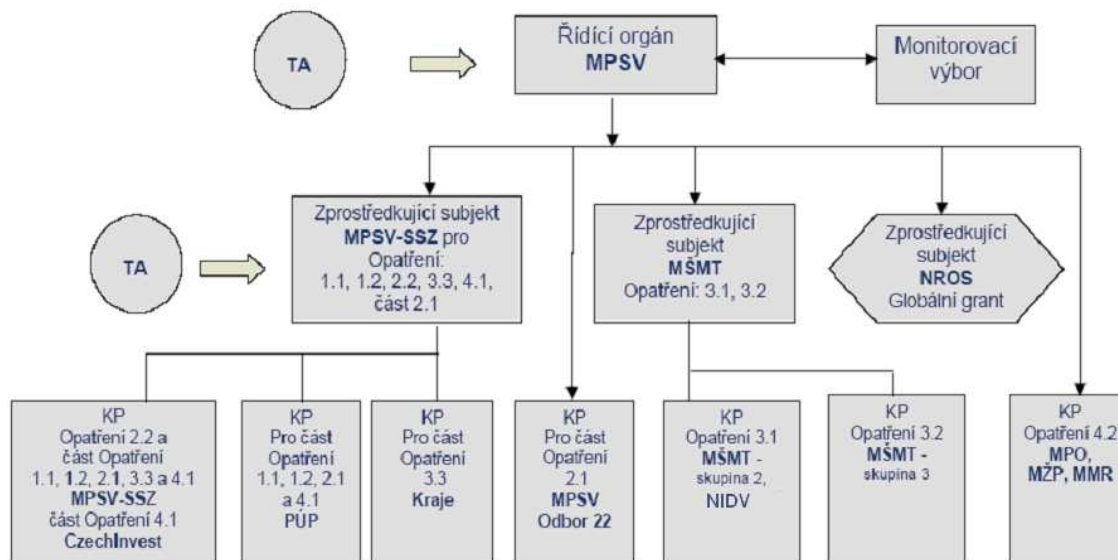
TA

Řídící orgán
MPSV

Monitorovací výbor

TA

Zprostředkující subjekt
MPSV-SSZ pro
Opatření:
1.1, 1.2, 2.2, 3.3, 4.1,
část 2.1

Zprostředkující subjekt
MŠMT
Opatření: 3.1, 3.2

Zprostředkující subjekt
NROS
Globální grant

KP
Opatření 2.2 a část Opatření
1.1, 1.2, 2.1, 3.3 a 4.1
MPSV-SSZ
část Opatření 4.1
CzechInvest

KP
Pro část Opatření
1.1, 1.2, 2.1 a 4.1
PÚP

KP
Pro část Opatření
3.3
Kraje

KP
Pro část Opatření
2.1
MPSV
Odbor 22

KP
Opatření 3.1
MŠMT -
skupina 2,
NIDV

KP
Opatření 3.2
MŠMT -
skupina 3

KP
Opatření 4.2
MPO,
MŽP, MMR